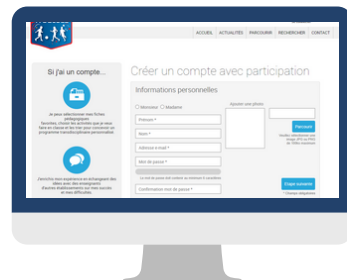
ACCUEIL ACTUALITÉS PARCOURIR RECHERCHER CONTACT

Si j'ai un compte...

Je peux sélectionner mes fiches pédagogiques favorites, choisir les activités que je veux faire en classe et les trier pour constituer un programme transdisciplinaire personnalisé.

J'enrichis leur expérience en échangeant des idées avec des enseignants d'autres établissements sur mes succès et mes difficultés.

Créer un compte avec participation

Informations personnelles

Monsieur Madame

Prénom *

Nom *

Adresse e-mail *

Mot de passe *

Confirmation mot de passe *

Ajouter une photo

Parcourir

Étape suivante

* Champs obligatoires